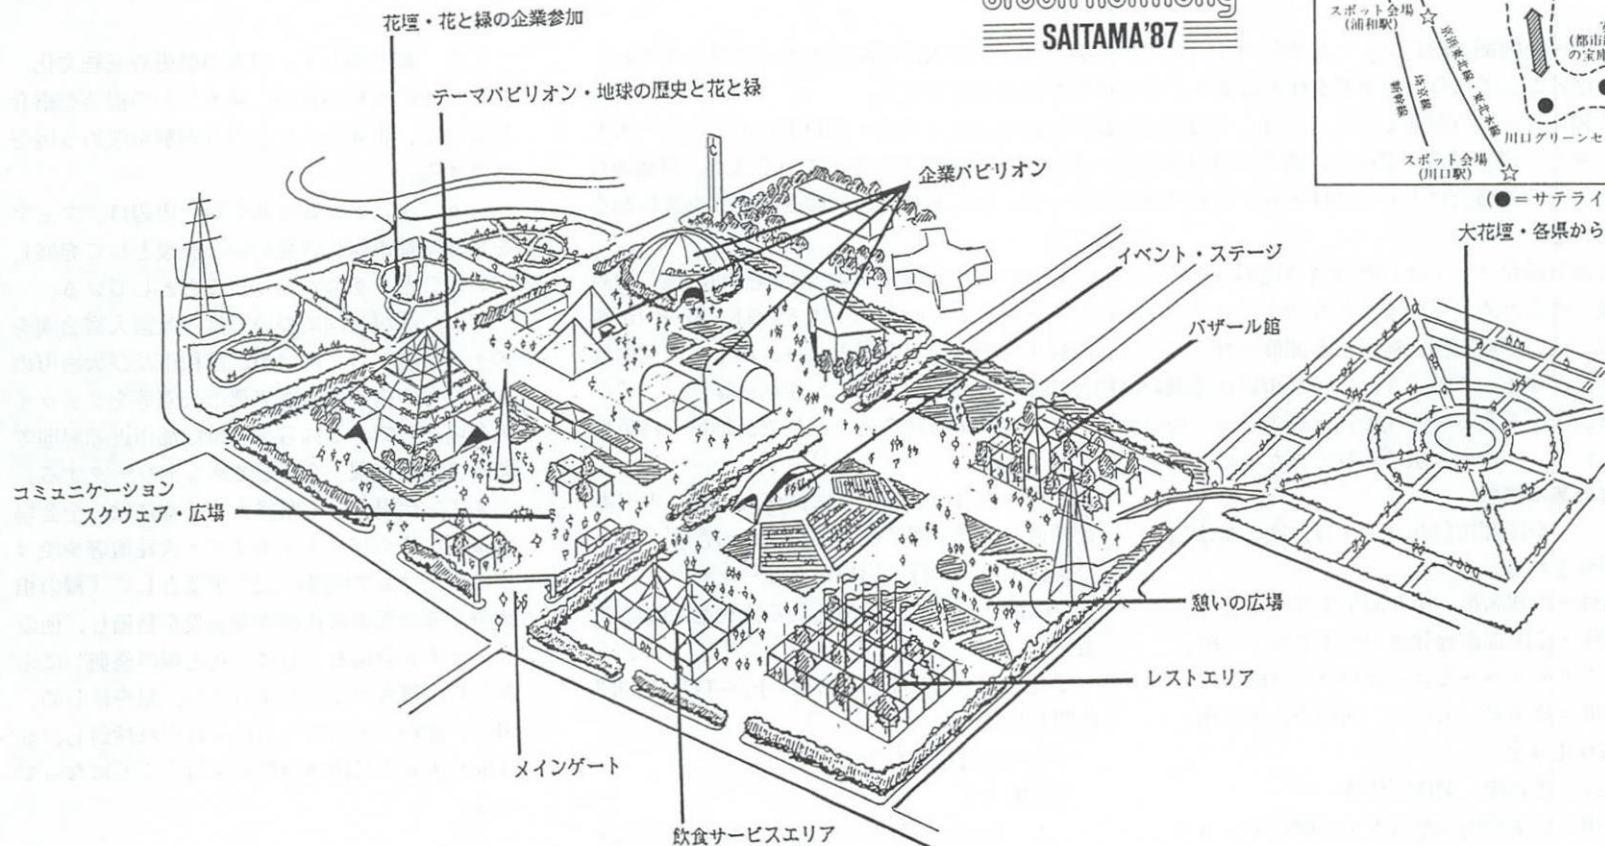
花壇・花と緑の企業参加

Green Holmong
SAITAMA'87

テーマパビリオン・地球の歴史と花と緑

企業パビリオン

イベント・ステージ

バザール館

コミュニケーション
スクウェア・広場

憩いの広場

レストエリア

メインゲート

飲食サービスエリア

スポット会場
(浦和駅)

京浜東北線・東北本線

埼京線

新幹線

(都市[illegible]
の宝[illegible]

川口グリーンセ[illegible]

スポット会場
(川口駅)

(●＝サテライ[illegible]

大花壇・各県から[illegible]